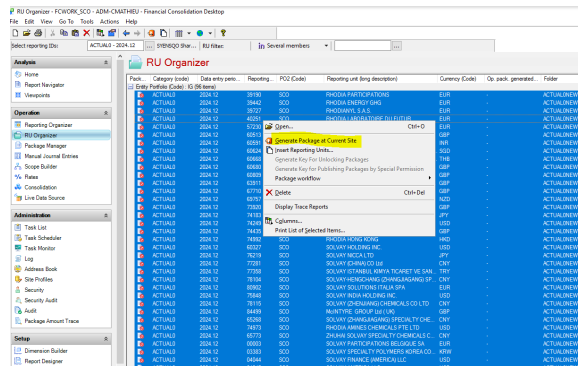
RU Organizer - FCWORK_SCO - ADM-CMATHIEU - Financial Consolidation Desktop

File Edit View Go To Tools Actions Help

Select reporting IDs: ACTUAL0 - 2024.12 SYSHSQO Shar... RU filter: Several members

Analysis
Home
Report Navigator
Viewpoints

Operation
Reporting Organizer
RU Organizer
Package Manager
Manual Journal Entries
Scope Builder
Rates
Consolidation
Live Data Source

Administration
Task List
Task Scheduler
Task Monitor
Log
Address Book
Site Profiles
Security
Security Audit
Audit
Package Amount Trace

Setup
Dimension Builder
Report Designer

RU Organizer

| Pack... | Category (code) | Data entry perio... | Reporting... | PO2 (Code) | Reporting unit (long description) | Currency (Code) | Op. pack. generated... | Folder |
|---|---|---|---|---|---|---|---|---|
| Entry Portfolio (Code) : IG (96 items) | | | | | | | | |
| | ACTUAL0 | 2024.12 | 39190 | SCO | RHODIA PARTICIPATIONS | EUR | | ACTUALNEW |
| | ACTUAL0 | 2024.12 | 39442 | SCO | RHODIA ENERGY GHG | EUR | | ACTUALNEW |
| | ACTUAL0 | 2024.12 | 39727 | SCO | RHODIAWYL S.A.S | EUR | | ACTUALNEW |
| | ACTUAL0 | 2024.12 | 40251 | SCO | RHODIA LABORATOIRE DU FUTUR | EUR | | ACTUALNEW |
| | ACTUAL0 | 2024.12 | 57230 | | | EUR | | ACTUALNEW |
| | ACTUAL0 | 2024.12 | 60513 | | | GBP | | ACTUALNEW |
| | ACTUAL0 | 2024.12 | 60591 | | | INR | | ACTUALNEW |
| | ACTUAL0 | 2024.12 | 60624 | | | SGD | | ACTUALNEW |
| | ACTUAL0 | 2024.12 | 60660 | | | THB | | ACTUALNEW |
| | ACTUAL0 | 2024.12 | 60668 | | | GBP | | ACTUALNEW |
| | ACTUAL0 | 2024.12 | 60809 | | | GBP | | ACTUALNEW |
| | ACTUAL0 | 2024.12 | 63911 | | | GBP | | ACTUALNEW |
| | ACTUAL0 | 2024.12 | 67710 | | | EUR | | ACTUALNEW |
| | ACTUAL0 | 2024.12 | 69757 | | | NZD | | ACTUALNEW |
| | ACTUAL0 | 2024.12 | 73920 | | | GBP | | ACTUALNEW |
| | ACTUAL0 | 2024.12 | 74183 | | | JPY | | ACTUALNEW |
| | ACTUAL0 | 2024.12 | 74249 | | | USD | | ACTUALNEW |
| | ACTUAL0 | 2024.12 | 74435 | | | GBP | | ACTUALNEW |
| | ACTUAL0 | 2024.12 | 74992 | SCO | RHODIA HONG KONG | HKD | | ACTUALNEW |
| | ACTUAL0 | 2024.12 | 60327 | SCO | SOLVAY HOLDING INC | USD | | ACTUALNEW |
| | ACTUAL0 | 2024.12 | 76219 | SCO | SOLVAY NICCA LTD | JPY | | ACTUALNEW |
| | ACTUAL0 | 2024.12 | 77281 | SCO | SOLVAY (CHINA) CO Ltd | CNY | | ACTUALNEW |
| | ACTUAL0 | 2024.12 | 77358 | SCO | SOLVAY ISTANBUL KIMYA TICARET VE SAN... | TRY | | ACTUALNEW |
| | ACTUAL0 | 2024.12 | 78094 | SCO | SOLVAY HENGCHANG (ZHANGJIAGANG) SP... | CNY | | ACTUALNEW |
| | ACTUAL0 | 2024.12 | 80902 | SCO | SOLVAY SOLUTIONS ITALIA SPA | EUR | | ACTUALNEW |
| | ACTUAL0 | 2024.12 | 75848 | SCO | SOLVAY INDIA HOLDING INC | USD | | ACTUALNEW |
| | ACTUAL0 | 2024.12 | 78115 | SCO | SOLVAY (ZHANGJIAGANG) CHEMICALS CO LTD | CNY | | ACTUALNEW |
| | ACTUAL0 | 2024.12 | 84499 | SCO | McINTYRE GROUP Ltd (UK) | GBP | | ACTUALNEW |
| | ACTUAL0 | 2024.12 | 65268 | SCO | SOLVAY ZHENGJIANG SPECIALTY CHEM... | CNY | | ACTUALNEW |
| | ACTUAL0 | 2024.12 | 74973 | SCO | RHODIA AMINES CHEMICALS PTE LTD | USD | | ACTUALNEW |
| | ACTUAL0 | 2024.12 | 65773 | SCO | ZHUHAI SOLVAY SPECIALTY CHEMICALS C... | CNY | | ACTUALNEW |
| | ACTUAL0 | 2024.12 | 00003 | SCO | SOLVAY PARTICIPATIONS BELGIQUE SA | EUR | | ACTUALNEW |
| | ACTUAL0 | 2024.12 | 03383 | SCO | SOLVAY SPECIALTY POLYMERS KOREA CO... | KRW | | ACTUALNEW |
| | ACTUAL0 | 2024.12 | 04044 | SCO | SOLVAY FINANCE (AMERICA) LLC | USD | | ACTUALNEW |

Open... Ctrl+O
Generate Package at Current Site
Insert Reporting Units...
Generate Key For Unlocking Packages
Generate Key For Publishing Packages by Special Permission
Package workflow
Delete Ctrl+Del
Display Trace Reports
Columns...
Print List of Selected Items...